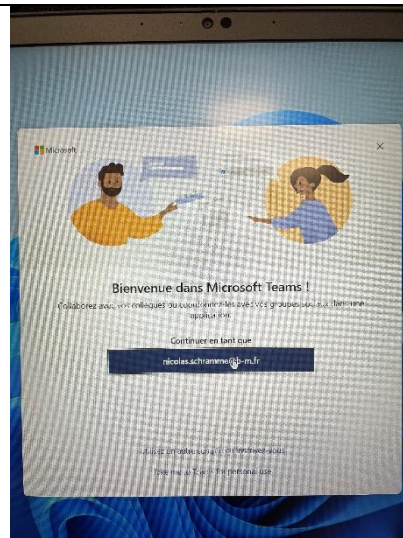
Microsoft

Bienvenue dans Microsoft Teams !

Collaborez avec vos collègues ou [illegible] avec vos groupes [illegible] une application.

Continuer en tant que

nicolas.schramme@b-m.fr

Utilisez un autre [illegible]

Take me to Teams for personal use